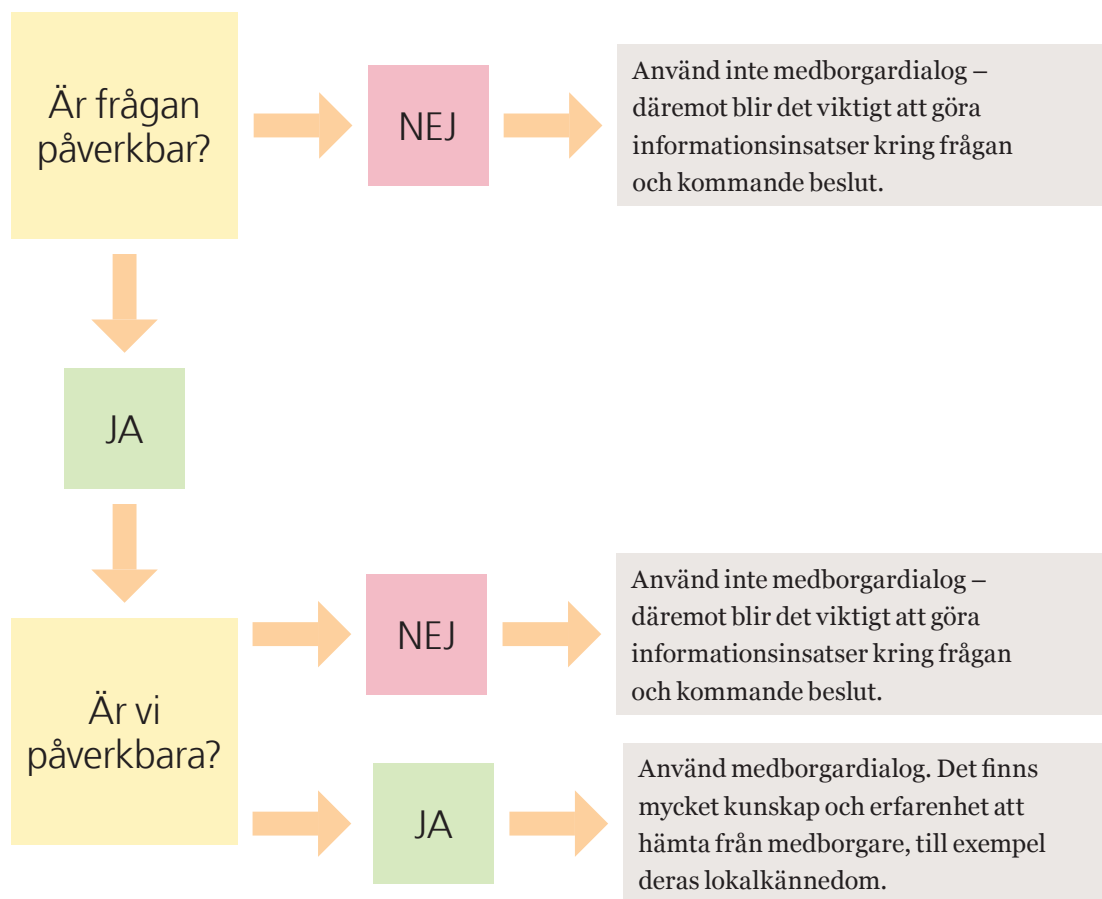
Är frågan påverkbar?

NEJ

Använd inte medborgardialog – däremot blir det viktigt att göra informationsinsatser kring frågan och kommande beslut.

JA

Är vi påverkbara?

NEJ

Använd inte medborgardialog – däremot blir det viktigt att göra informationsinsatser kring frågan och kommande beslut.

JA

Använd medborgardialog. Det finns mycket kunskap och erfarenhet att hämta från medborgare, till exempel deras lokalkännedom.